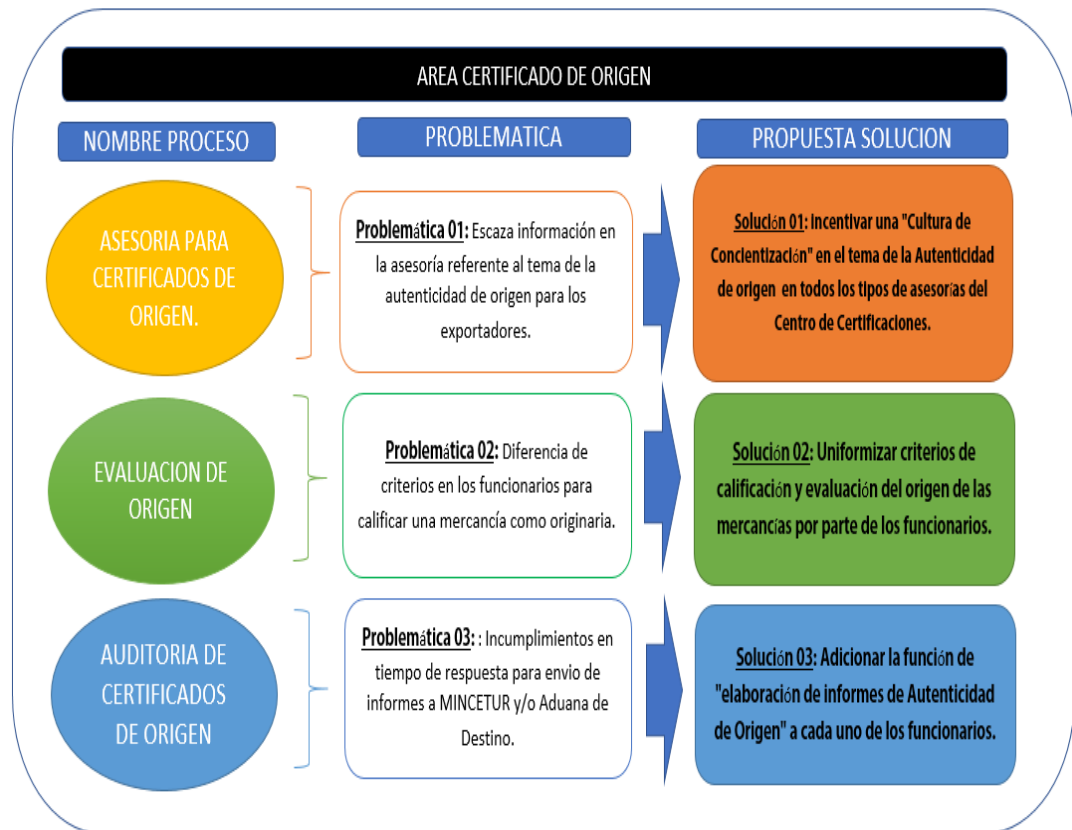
AREA CERTIFICADO DE ORIGEN

NOMBRE PROCESO

PROBLEMATICA

PROPUESTA SOLUCION

ASESORIA PARA CERTIFICADOS DE ORIGEN.

Problemática 01: Escaza información en la asesoría referente al tema de la autenticidad de origen para los exportadores.

Solución 01: Incentivar una "Cultura de Concientización" en el tema de la Autenticidad de origen en todos los tipos de asesorías del Centro de Certificaciones.

EVALUACION DE ORIGEN

Problemática 02: Diferencia de criterios en los funcionarios para calificar una mercancía como originaria.

Solución 02: Uniformizar criterios de calificación y evaluación del origen de las mercancías por parte de los funcionarios.

AUDITORIA DE CERTIFICADOS DE ORIGEN

Problemática 03: : Incumplimientos en tiempo de respuesta para envio de informes a MINCETUR y/o Aduana de Destino.

Solución 03: Adicionar la función de "elaboración de informes de Autenticidad de Origen" a cada uno de los funcionarios.